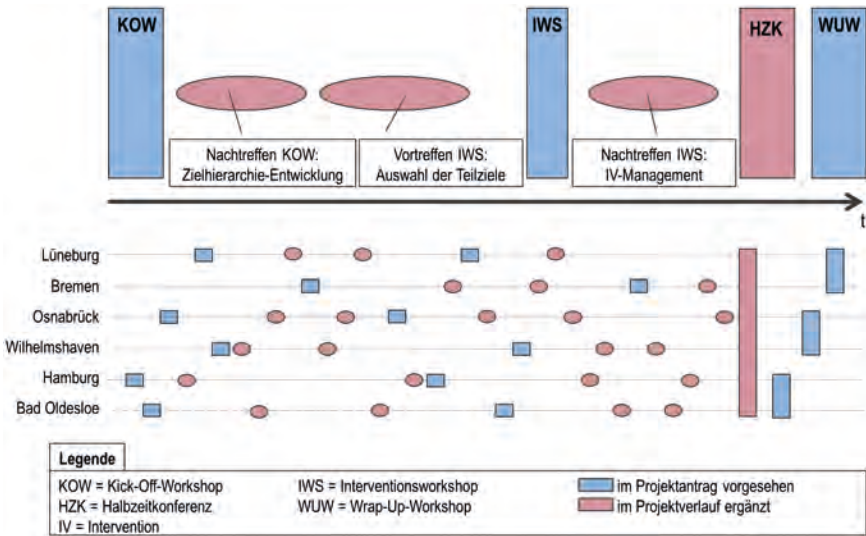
KOW

IWS

HZK

WUW

Nachtreffen KOW: Zielhierarchie-Entwicklung

Vortreffen IWS: Auswahl der Teilziele

Nachtreffen IWS: IV-Management

t

Lüneburg
Bremen
Osnabrück
Wilhelmshaven
Hamburg
Bad Oldesloe

Legende

KOW = Kick-Off-Workshop
HZK = Halbzeitkonferenz
IV = Intervention

IWS = Interventionsworkshop
WUW = Wrap-Up-Workshop

im Projektantrag vorgesehen
im Projektverlauf ergänzt